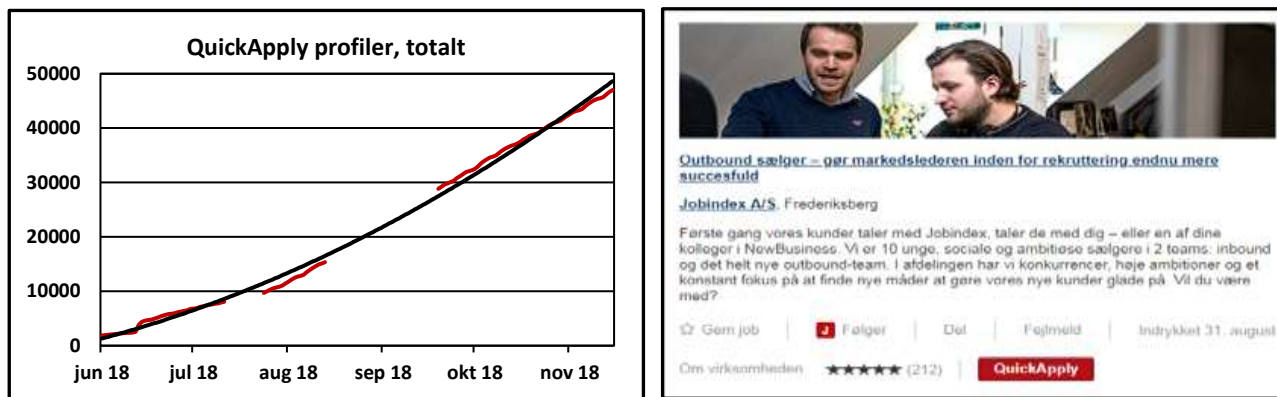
QuickApply profiler, totalt

50000
40000
30000
20000
10000
0

jun 18 jul 18 aug 18 sep 18 okt 18 nov 18

Outbound sælger – gør markedslederen inden for rekruttering endnu mere succesfuld

Jobindex A/S, Frederiksberg

Første gang vores kunder taler med Jobindex, taler de med dig – eller en af dine kolleger i NewBusiness. Vi er 10 unge, sociale og ambitiøse sælgere i 2 teams: inbound og det helt nye outbound-team. I afdelingen har vi konkurrencer, høje ambitioner og et konstant fokus på at finde nye måder at gøre vores nye kunder glade på. Vil du være med?

Gem job | J Følger | Del | Fejlmeld | Indrykket 31. august

Om virksomheden ★★★★★ (212) | QuickApply